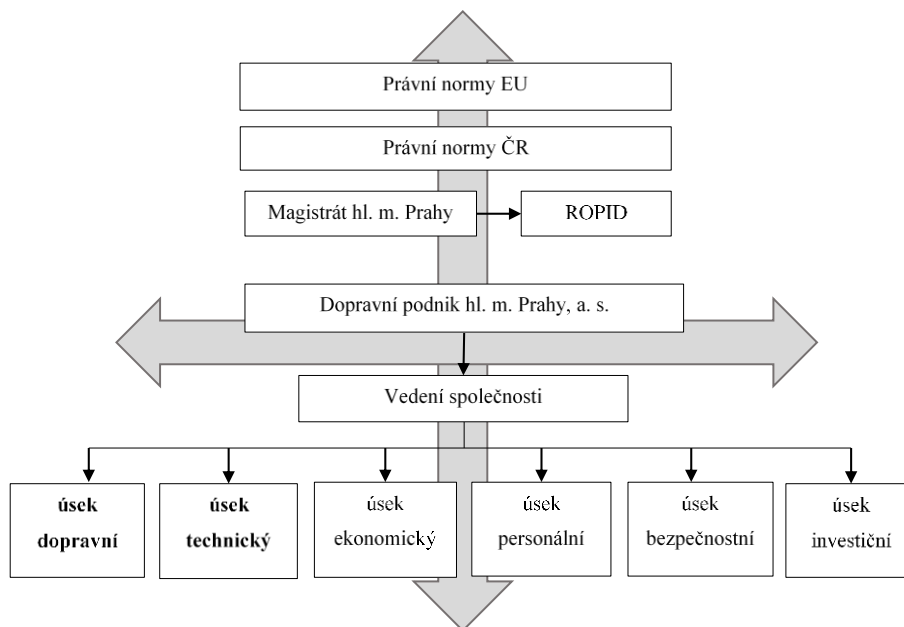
Právní normy EU

Právní normy ČR

Magistrát hl. m. Prahy

ROPID

Dopravní podnik hl. m. Prahy, a. s.

Vedení společnosti

**úsek dopravní**

**úsek technický**

úsek ekonomický

úsek personální

úsek bezpečnostní

úsek investiční